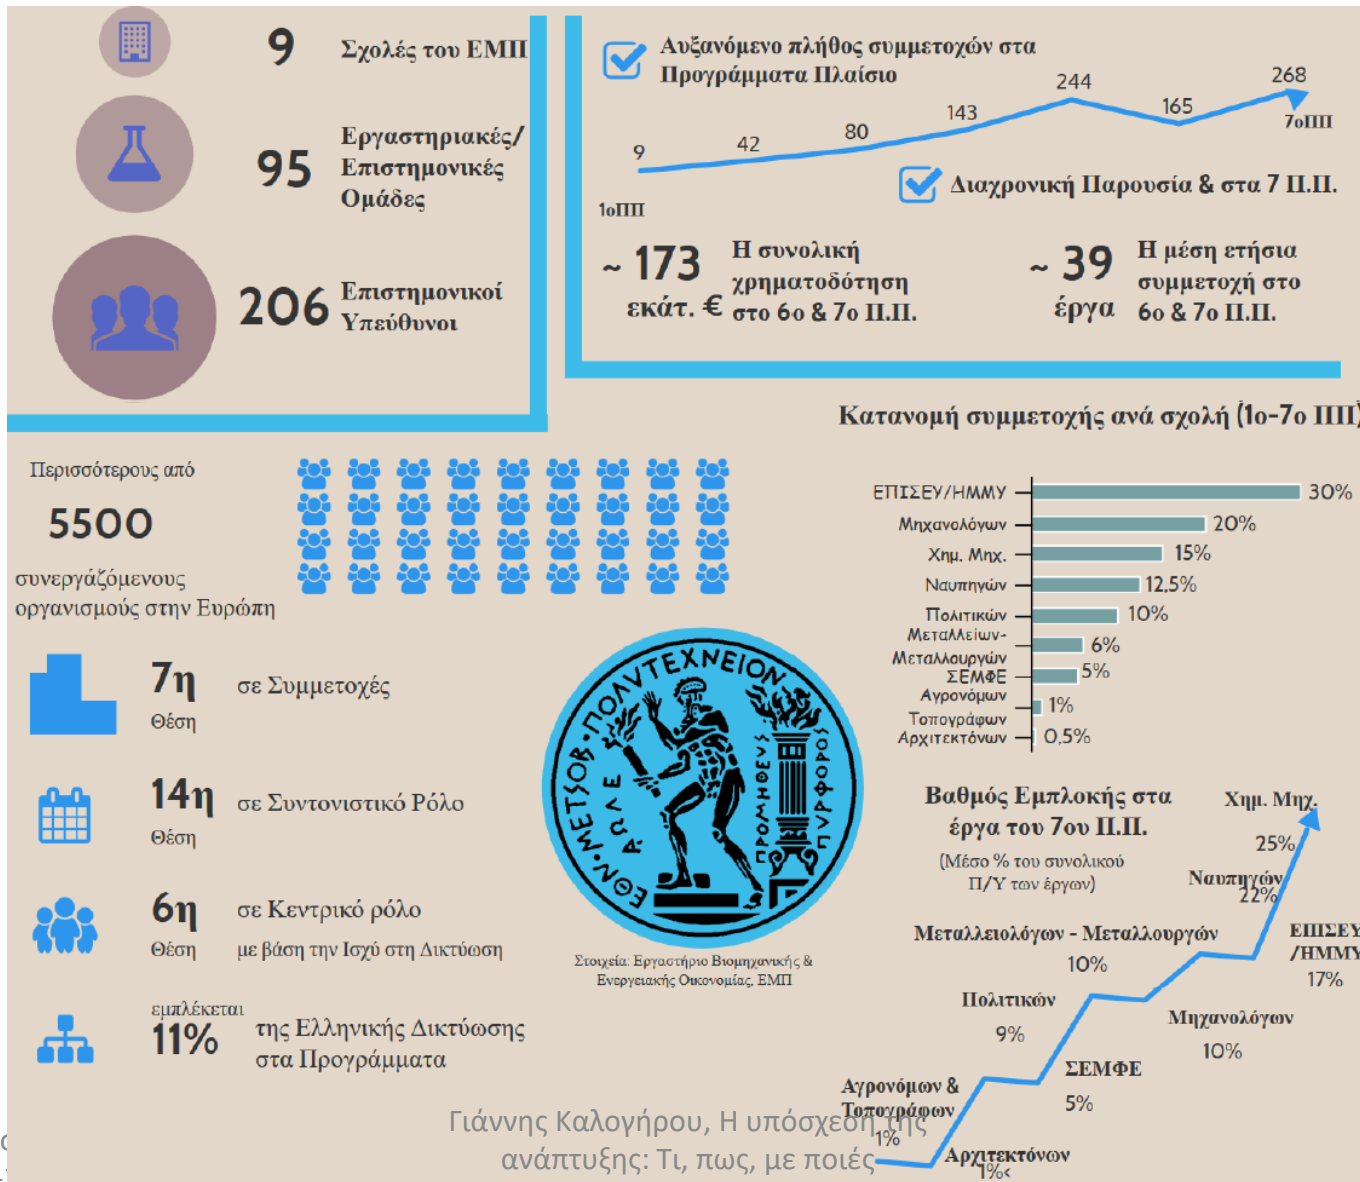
9 Σχολές του ΕΜΠ

95 Εργαστηριακές/ Επιστημονικές Ομάδες

206 Επιστημονικοί Υπεύθυνοι

Αυξανόμενο πλήθος συμμετοχών στα Προγράμματα Πλαίσιο

9 42 80 143 244 165 268

1οΠΠ 7οΠΠ

Διαχρονική Παρουσία & στα 7 Π.Π.

~ 173 εκάτ. € Η συνολική χρηματοδότηση στο 6ο & 7ο Π.Π.

~ 39 έργα Η μέση ετήσια συμμετοχή στο 6ο & 7ο Π.Π.

Κατανομή συμμετοχής ανά σχολή (1ο-7ο ΠΠ)

| | |
|---|---|
| ΕΠΙΣΕΥ/ΗΜΜΥ | 30% |
| Μηχανολόγων | 20% |
| Χημ. Μηχ. | 15% |
| Ναυπηγών | 12,5% |
| Πολιτικών | 10% |
| Μεταλλείων-Μεταλλουργών | 6% |
| ΣΕΜΦΕ | 5% |
| Αγρονόμων Τοπογράφων | 1% |
| Αρχιτεκτόνων | 0,5% |

Περισσότερους από 5500 συνεργαζόμενους οργανισμούς στην Ευρώπη

7η Θέση σε Συμμετοχές

14η Θέση σε Συντονιστικό Ρόλο

6η Θέση σε Κεντρικό ρόλο με βάση την Ισχύ στη Δικτύωση

εμπλέκεται 11% της Ελληνικής Δικτύωσης στα Προγράμματα

ΕΘΝ. ΜΕΤΣΟΒ. ΠΟΛΥΤΕΧΝΕΙΟΝ ΑΠΛΕ ΠΡΟΜΗΘΕΥΣ ΠΥΡΦΟΡΟΣ

Στοιχεία: Εργαστήριο Βιομηχανικής & Ενεργειακής Οικονομίας, ΕΜΠ

Βαθμός Εμπλοκής στα έργα του 7ου Π.Π.
(Μέσο % του συνολικού Π/Υ των έργων)

Χημ. Μηχ. 25%
Ναυπηγών 22%
ΕΠΙΣΕΥ /ΗΜΜΥ 17%
Μεταλλειολόγων - Μεταλλουργών 10%
Μηχανολόγων 10%
Πολιτικών 9%
ΣΕΜΦΕ 5%
Αγρονόμων & Τοπογράφων 1%
Αρχιτεκτόνων 1%<

Γιάννης Καλογήρου, Η υπόσχεση της ανάπτυξης: Τι, πως, με ποιές